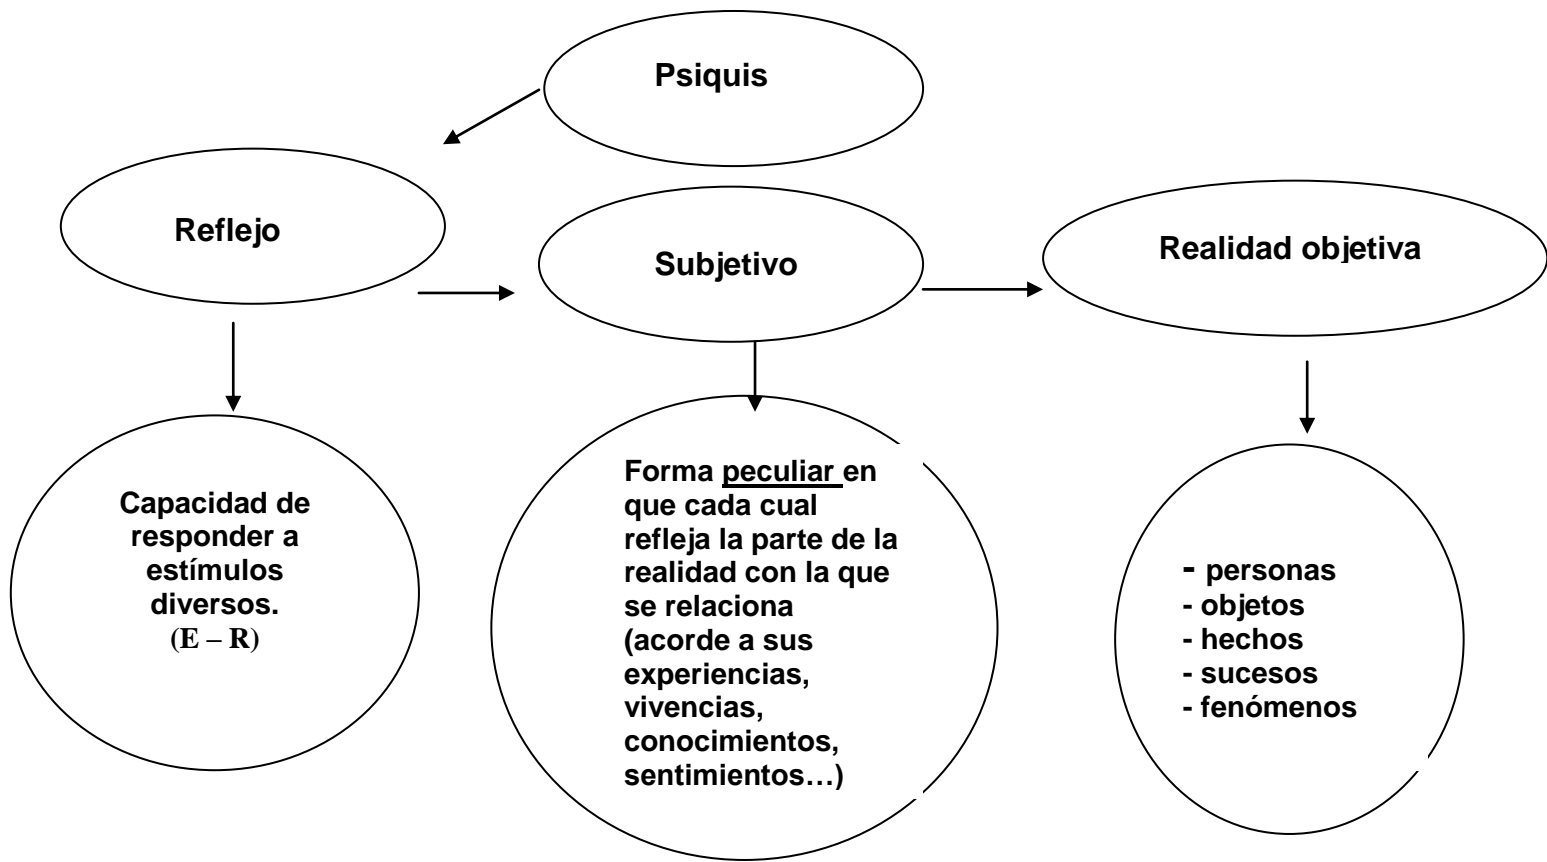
Psiquis

Reflejo

Subjetivo

Realidad objetiva

Capacidad de responder a estímulos diversos.
(E – R)

Forma peculiar en que cada cual refleja la parte de la realidad con la que se relaciona (acorde a sus experiencias, vivencias, conocimientos, sentimientos…)

- personas
- objetos
- hechos
- sucesos
- fenómenos